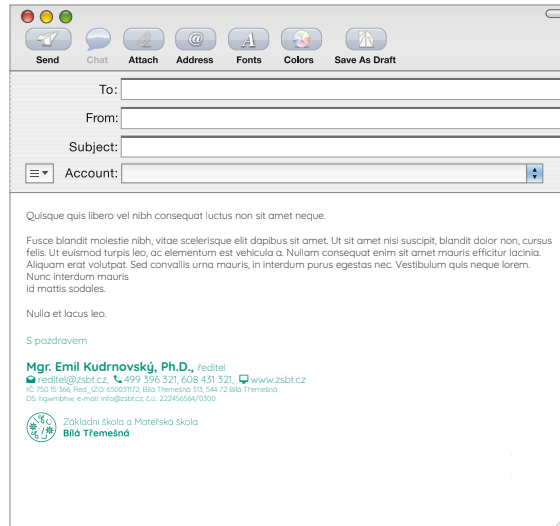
Send Chat Attach Address Fonts Colors Save As Draft

To:

From:

Subject:

Account:

Quisque quis libero vel nibh consequat luctus non sit amet neque.

Fusce blandit molestie nibh, vitae scelerisque elit dapibus sit amet. Ut sit amet nisi suscipit, blandit dolor non, cursus felis. Ut euismod turpis leo, ac elementum est vehicula a. Nullam consequat enim sit amet mauris efficitur lacinia. Aliquam erat volutpat. Sed convallis urna mauris, in interdum purus egestas nec. Vestibulum quis neque lorem. Nunc interdum mauris
id mattis sodales.

Nulla et lacus leo.

S pozdravem

Mgr. Emil Kudrnovský, Ph.D., ředitel
reditel@zsbt.cz, 499 396 321, 608 431 321, www.zsbt.cz
IČ: 750 15 366, Red_IZO: 650031172, Bílá Třemešná 313, 544 72 Bílá Třemešná
DS: hgwmbhw, e-mail: info@zsbt.cz, č.ú.: 222456564/0300

Základní škola a Mateřská škola
Bílá Třemešná